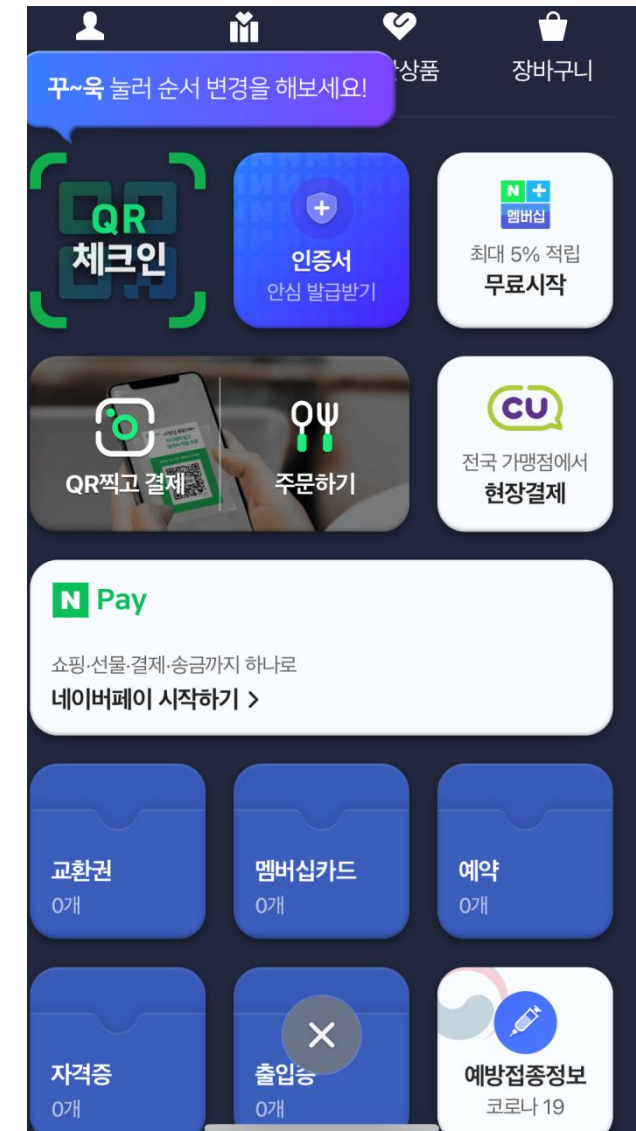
꾸~욱 눌러 순서 변경을 해보세요!
상품
장바구니

QR
체크인

인증서
안심 발급받기

N +
멤버십
최대 5% 적립
무료시작

QR찍고 결제

주문하기

CU
전국 가맹점에서
현장결제

N Pay
쇼핑·선물·결제·송금까지 하나로
네이버페이 시작하기 >

교환권
0개

멤버십카드
0개

예약
0개

자격증
0개

출입증
0개

예방접종정보
코로나 19